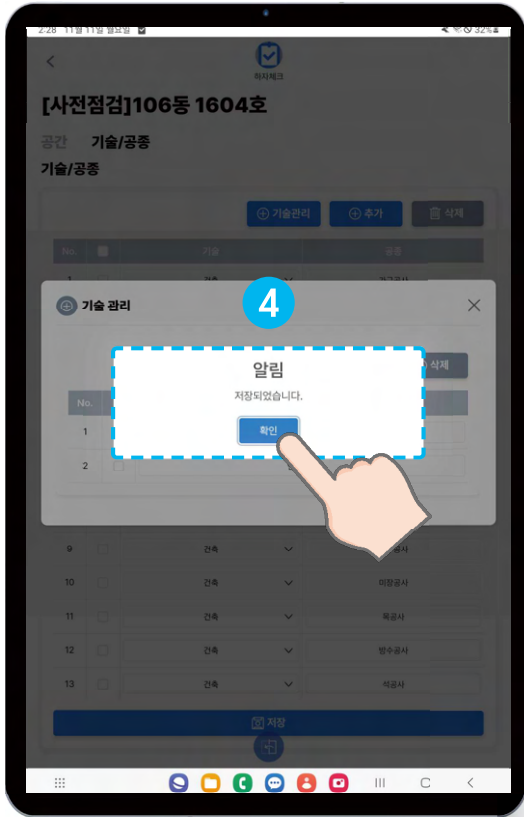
2:28 11월 11일 월요일

하자체크

[사전점검]106동 1604호

공간 기술/공종

기술/공종

기술관리 추가 삭제

| No. | | 기술 | 공종 |
|---|---|---|---|
| 1 | | 건축 | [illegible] |

4

기술 관리

삭제

No.

1

2

알림

저장되었습니다.

확인

| | | | |
|---|---|---|---|
| 9 | | 건축 | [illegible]공사 |
| 10 | | 건축 | 미장공사 |
| 11 | | 건축 | 목공사 |
| 12 | | 건축 | 방수공사 |
| 13 | | 건축 | 석공사 |

저장